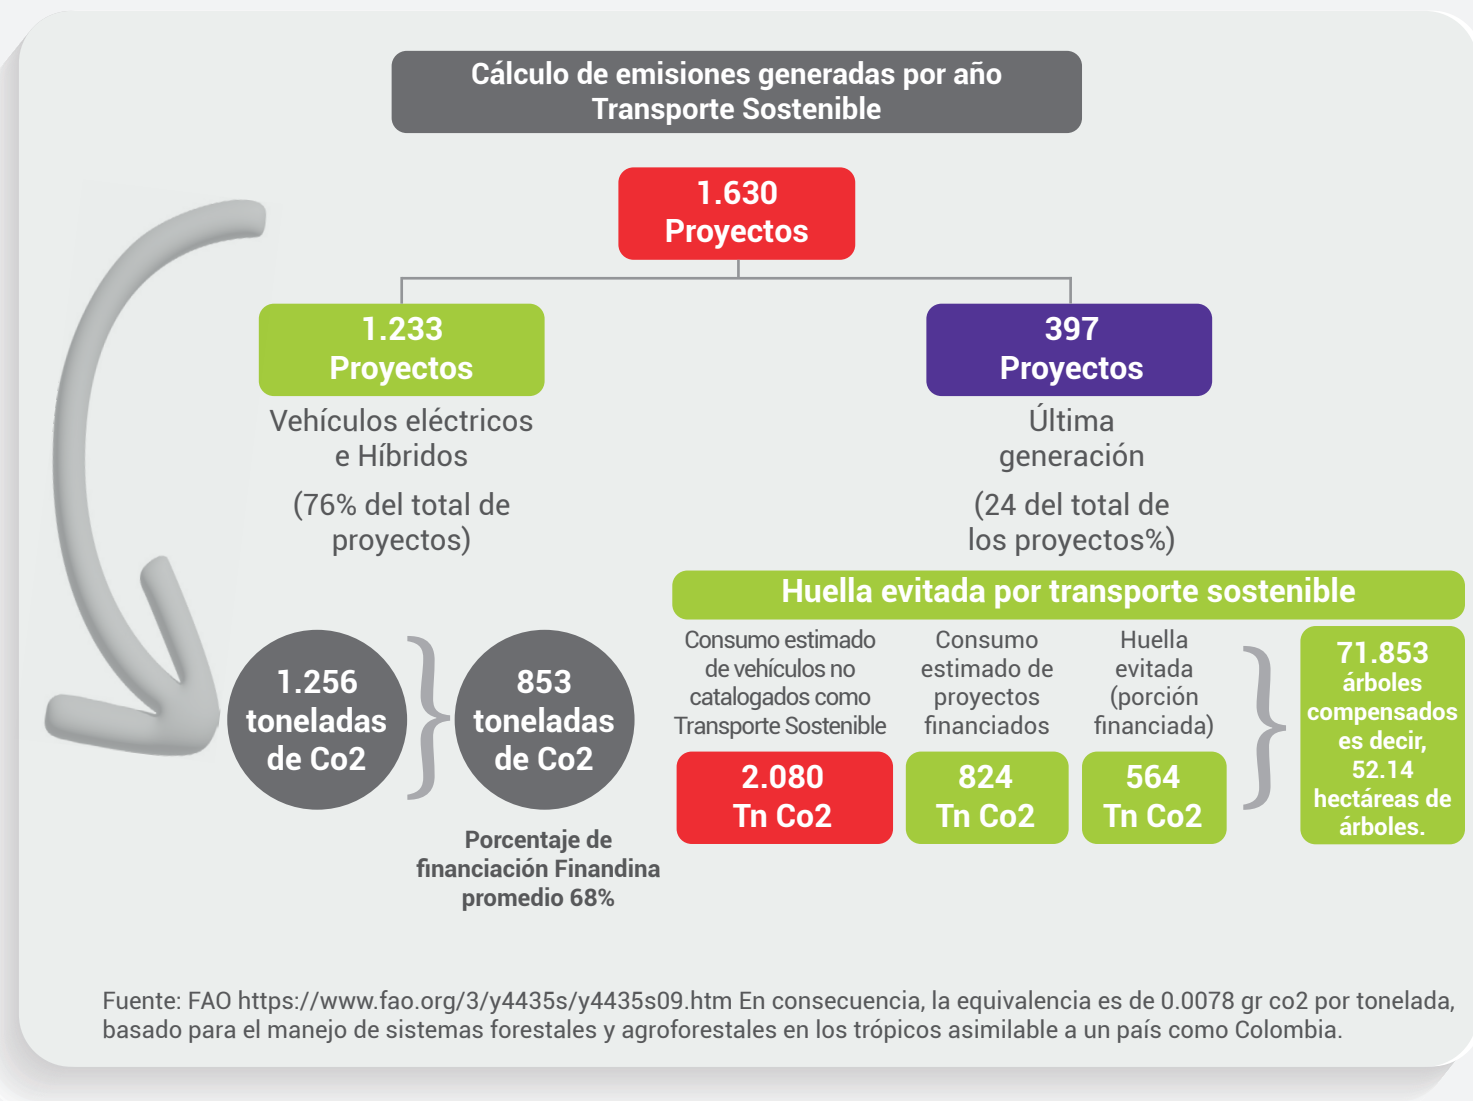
Cálculo de emisiones generadas por año
Transporte Sostenible

1.630
Proyectos

1.233
Proyectos

Vehículos eléctricos e Híbridos

(76% del total de proyectos)

397
Proyectos

Última generación

(24 del total de los proyectos%)

1.256 toneladas de Co2

853 toneladas de Co2

Porcentaje de financiación Finandina promedio 68%

Huella evitada por transporte sostenible

Consumo estimado de vehículos no catalogados como Transporte Sostenible

2.080
Tn Co2

Consumo estimado de proyectos financiados

824
Tn Co2

Huella evitada (porción financiada)

564
Tn Co2

71.853 árboles compensados es decir, 52.14 hectáreas de árboles.

Fuente: FAO https://www.fao.org/3/y4435s/y4435s09.htm En consecuencia, la equivalencia es de 0.0078 gr co2 por tonelada, basado para el manejo de sistemas forestales y agroforestales en los trópicos asimilable a un país como Colombia.